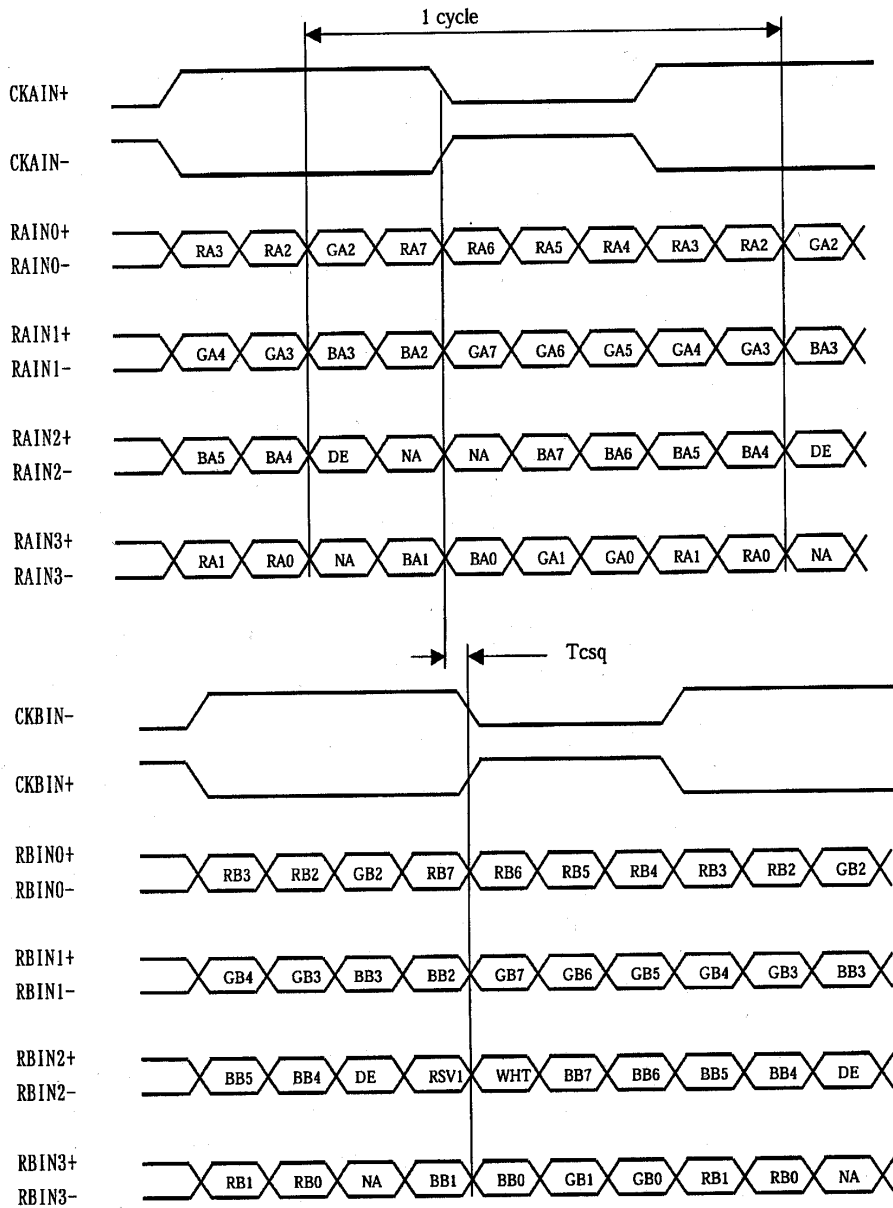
1 cycle

CKAIN+

CKAIN-

RAIN0+
RAIN0-
RA3 RA2 GA2 RA7 RA6 RA5 RA4 RA3 RA2 GA2

RAIN1+
RAIN1-
GA4 GA3 BA3 BA2 GA7 GA6 GA5 GA4 GA3 BA3

RAIN2+
RAIN2-
BA5 BA4 DE NA NA BA7 BA6 BA5 BA4 DE

RAIN3+
RAIN3-
RA1 RA0 NA BA1 BA0 GA1 GA0 RA1 RA0 NA

Tcsq

CKBIN-

CKBIN+

RBIN0+
RBIN0-
RB3 RB2 GB2 RB7 RB6 RB5 RB4 RB3 RB2 GB2

RBIN1+
RBIN1-
GB4 GB3 BB3 BB2 GB7 GB6 GB5 GB4 GB3 BB3

RBIN2+
RBIN2-
BB5 BB4 DE RSV1 WHT BB7 BB6 BB5 BB4 DE

RBIN3+
RBIN3-
RB1 RB0 NA BB1 BB0 GB1 GB0 RB1 RB0 NA